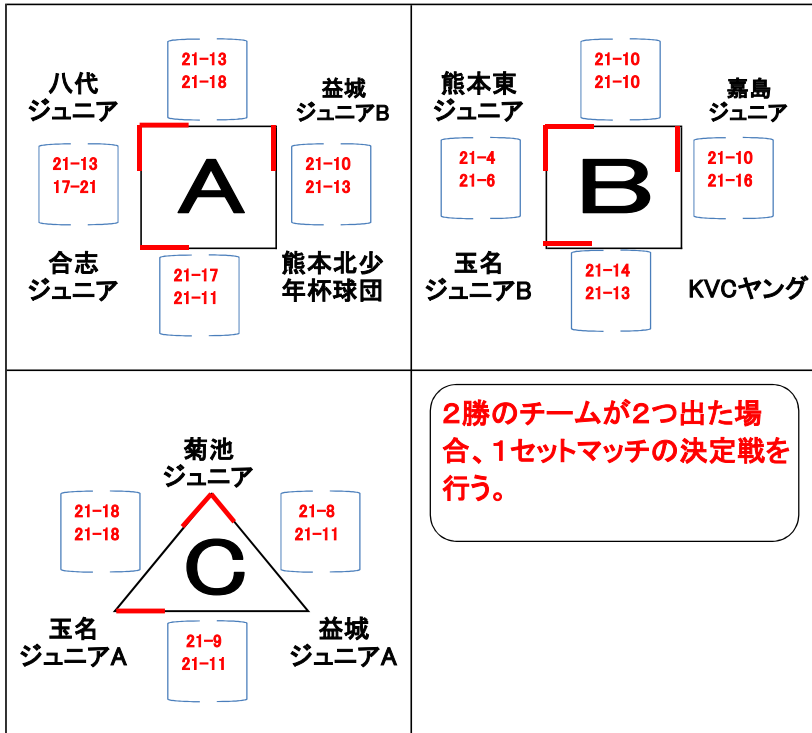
八代
ジュニア

21-13
21-18

益城
ジュニアB

21-13
17-21

A

21-10
21-13

合志
ジュニア

21-17
21-11

熊本北少
年杯球団

熊本東
ジュニア

21-10
21-10

嘉島
ジュニア

21-4
21-6

B

21-10
21-16

玉名
ジュニアB

21-14
21-13

KVCヤング

菊池
ジュニア

21-18
21-18

21-8
21-11

C

玉名
ジュニアA

21-9
21-11

益城
ジュニアA

2勝のチームが2つ出た場合、1セットマッチの決定戦を行う。